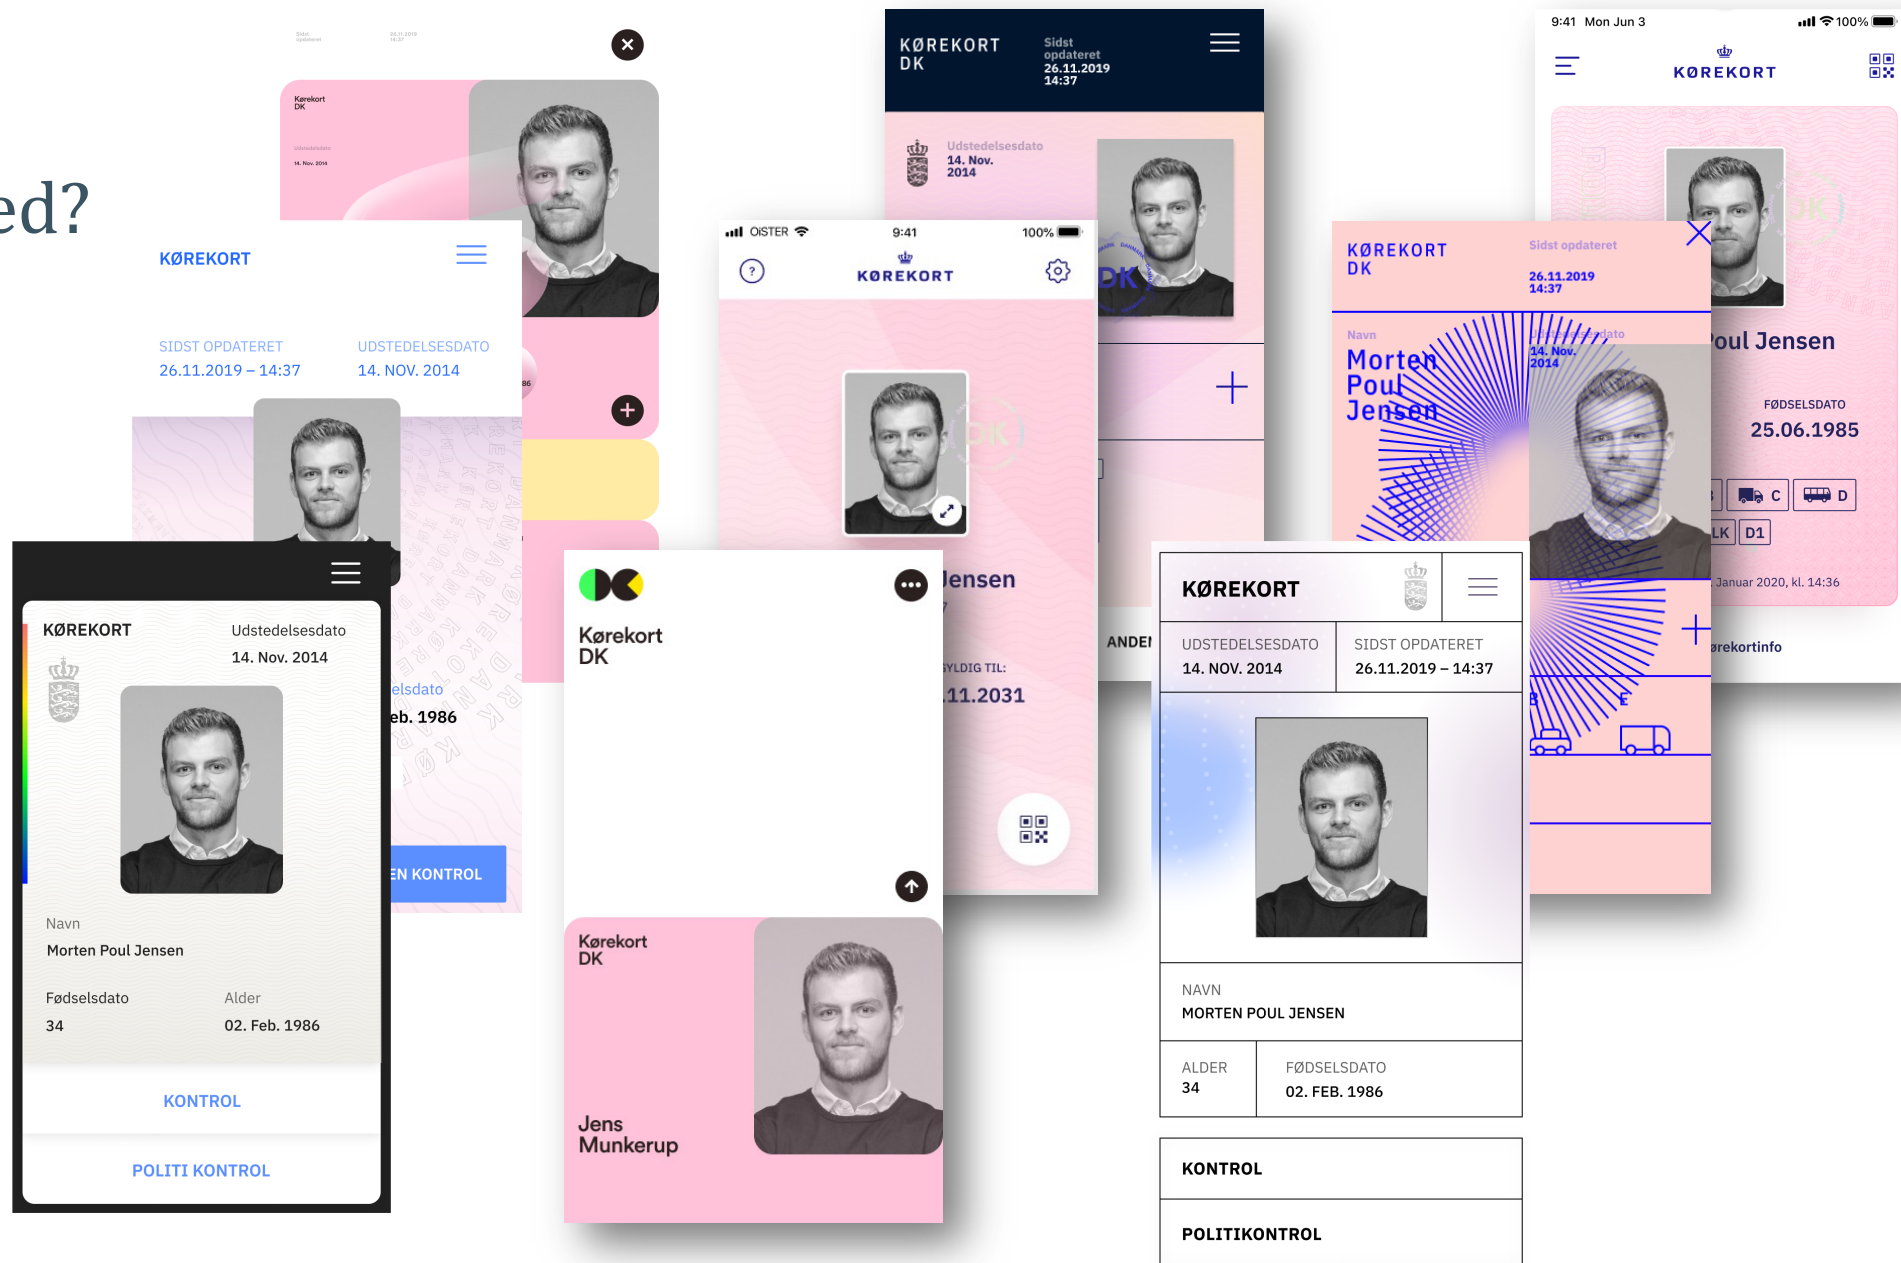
ed?

Sidst opdateret 26.11.2019 14:37

Kørekort DK

Udstedelsesdato

14. Nov. 2014

KØREKORT

SIDST OPDATERET
26.11.2019 – 14:37

UDSTEDELSESDATO
14. NOV. 2014

elsdato
eb. 1986

EN KONTROL

KØREKORT
Udstedelsesdato
14. Nov. 2014

Navn
Morten Poul Jensen

Fødselsdato
34

Alder
02. Feb. 1986

KONTROL

POLITI KONTROL

KØREKORT DK
Sidst opdateret
26.11.2019
14:37

Udstedelsesdato
14. Nov.
2014

OISTER 9:41 100%

KØREKORT

Jensen

GYLDIG TIL:
.11.2031

ANDE

Kørekort DK

Kørekort DK

Jens Munkerup

9:41 Mon Jun 3 100%

KØREKORT

KØREKORT DK
Sidst opdateret
26.11.2019
14:37

Navn
Morten Poul Jensen

14. Nov. 2014

Poul Jensen

FØDSELSDATO
25.06.1985

C D

LK D1

Januar 2020, kl. 14:36

rekortinfo

KØREKORT

UDSTEDELSESDATO
14. NOV. 2014

SIDST OPDATERET
26.11.2019 – 14:37

NAVN
MORTEN POUL JENSEN

ALDER
34

FØDSELSDATO
02. FEB. 1986

KONTROL

POLITIKONTROL